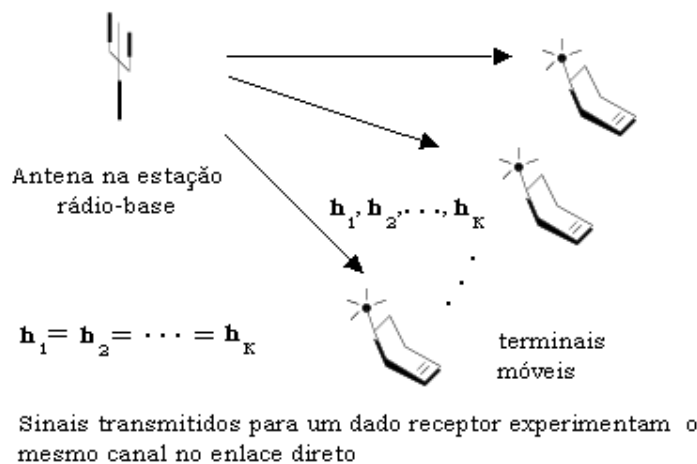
Antena na estação rádio-base

$\mathbf{h}_1, \mathbf{h}_2, \ldots, \mathbf{h}_K$

$\mathbf{h}_1 = \mathbf{h}_2 = \cdots = \mathbf{h}_K$

terminais móveis

Sinais transmitidos para um dado receptor experimentam o mesmo canal no enlace direto